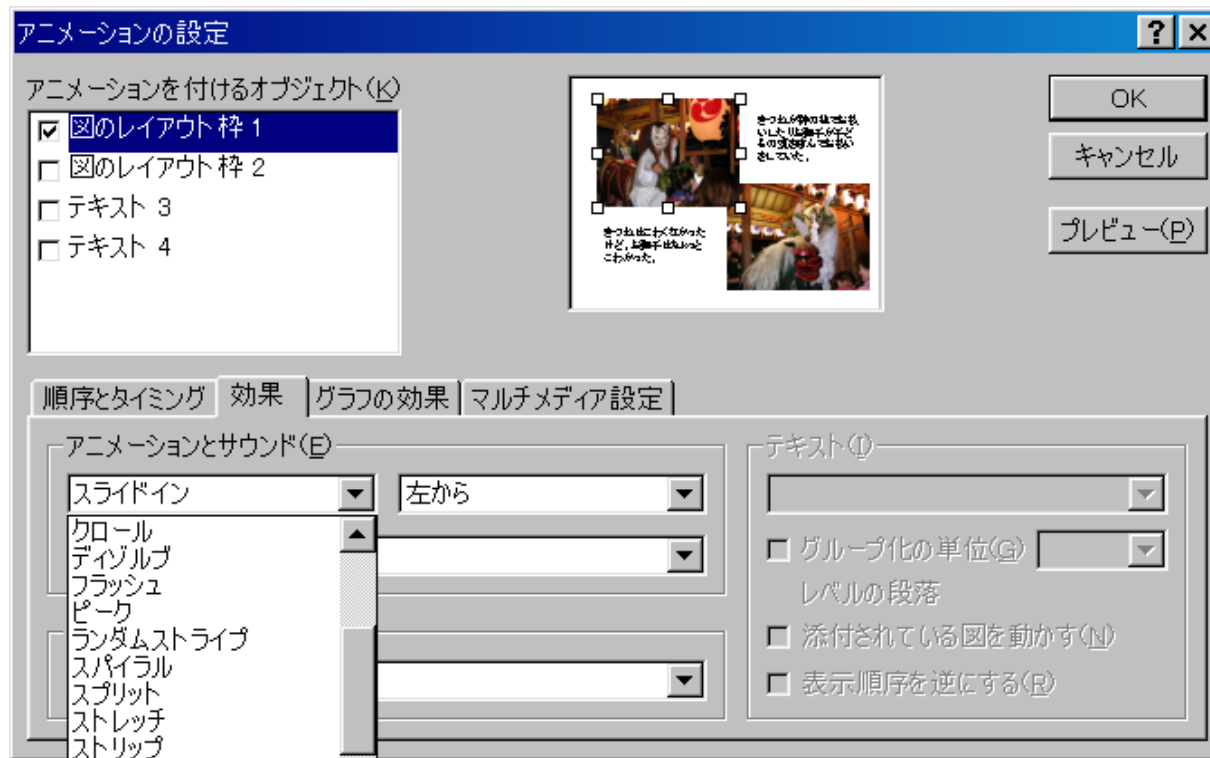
アニメーションの設定

? ×

アニメーションを付けるオブジェクト(K)

図のレイアウト 枠 1
図のレイアウト 枠 2
テキスト 3
テキスト 4

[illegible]

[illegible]

OK

キャンセル

プレビュー(P)

順序とタイミング | 効果 | グラフの効果 | マルチメディア設定

アニメーションとサウンド(E)

スライドイン

左から

クロール
ディゾルブ
フラッシュ
ピーク
ランダムストライプ
スパイラル
スプリット
ストレッチ
ストリップ

テキスト(I)

グループ化の単位(G)

レベルの段落

添付されている図を動かす(N)

表示順序を逆にする(R)